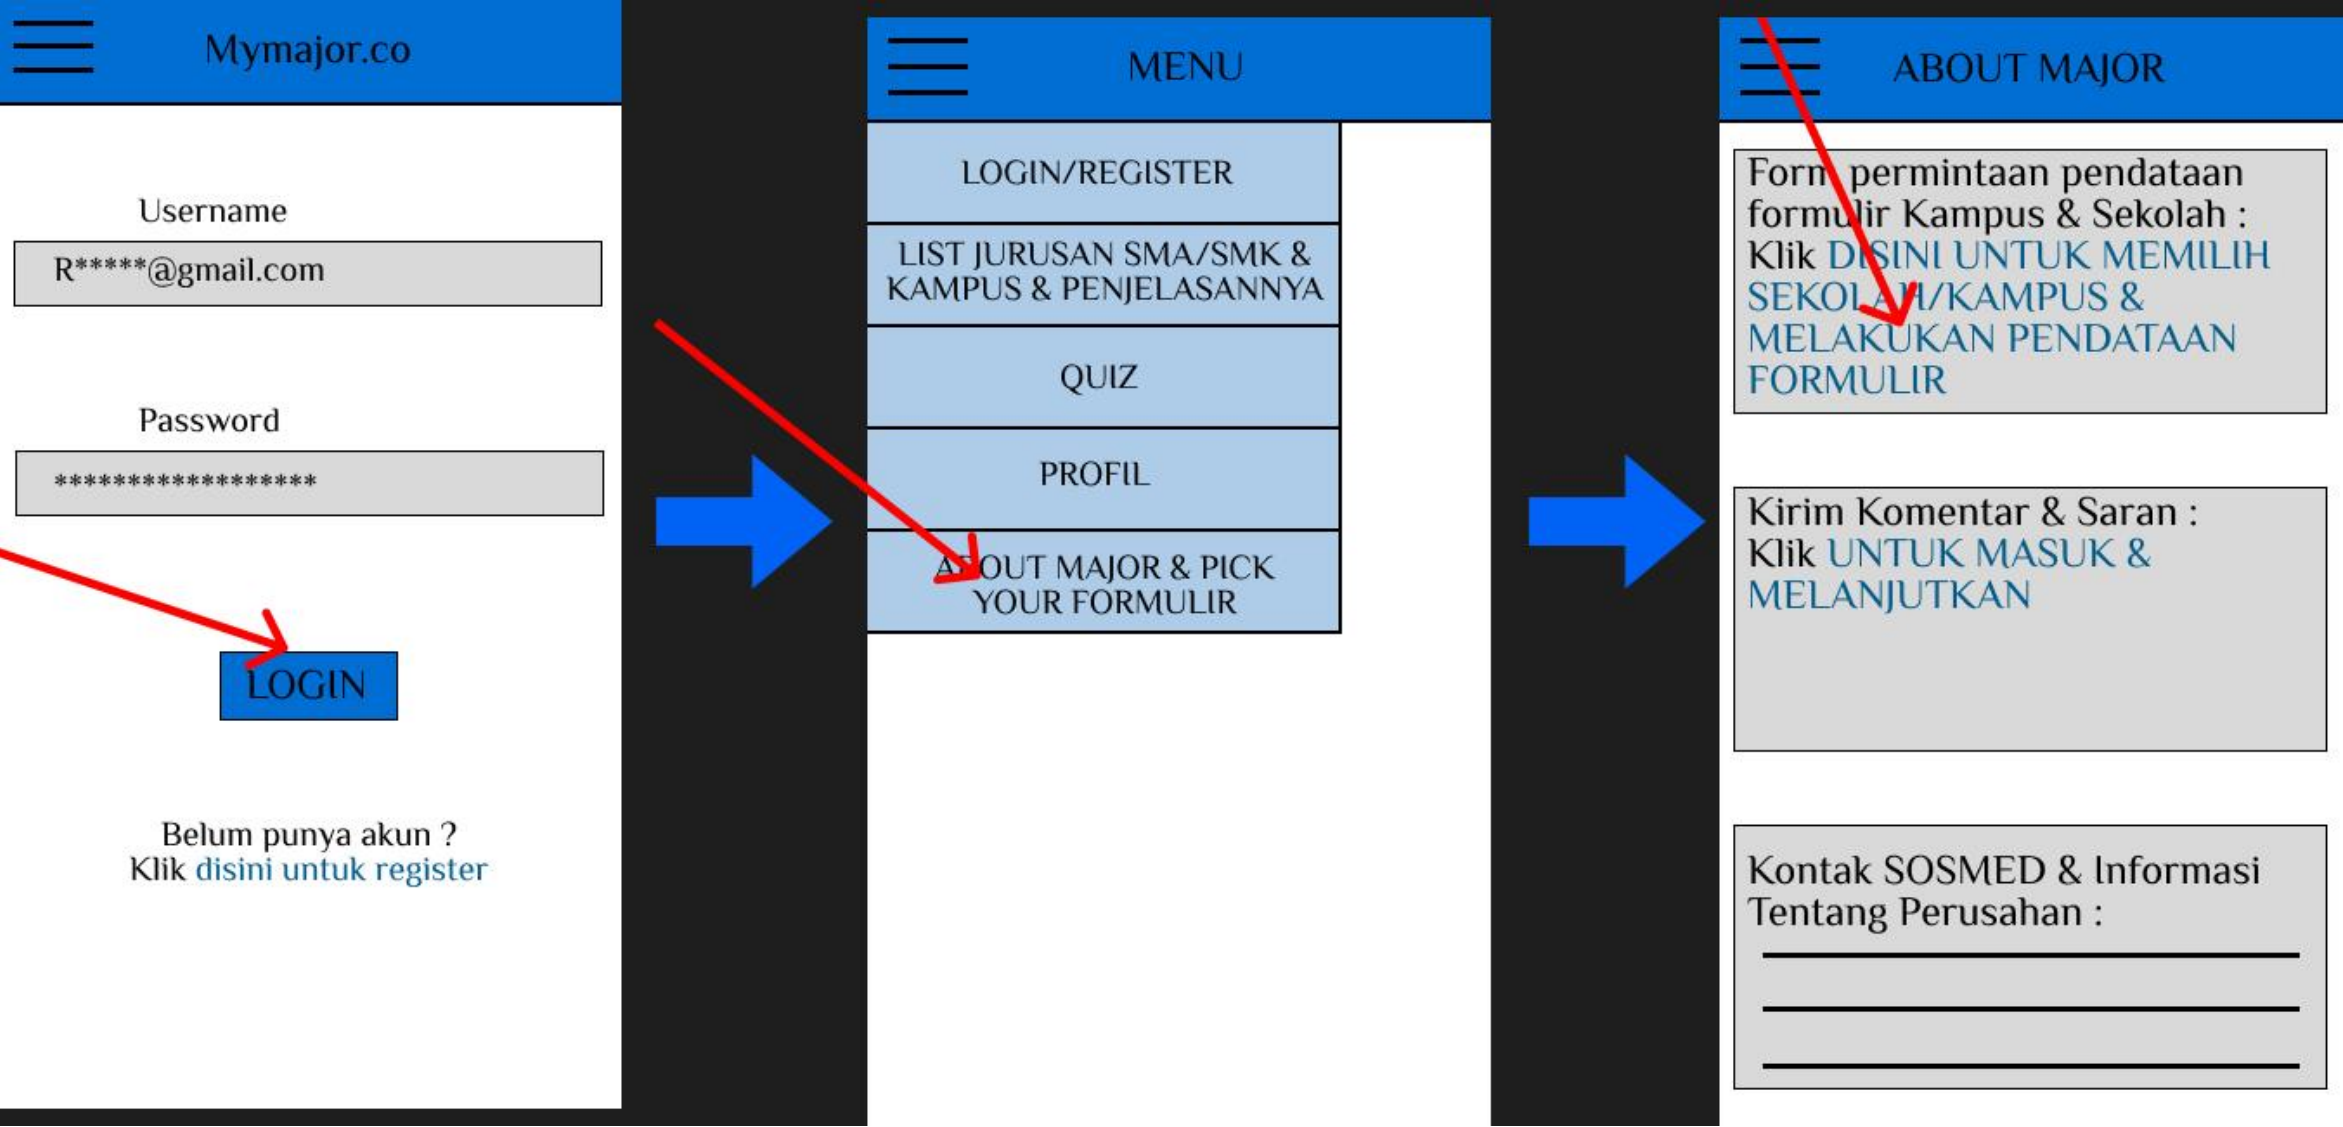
Mymajor.co

Username

R*****@gmail.com

Password

*****************

LOGIN

Belum punya akun ?
Klik disini untuk register

MENU

LOGIN/REGISTER

LIST JURUSAN SMA/SMK & KAMPUS & PENJELASANNYA

QUIZ

PROFIL

ABOUT MAJOR & PICK YOUR FORMULIR

ABOUT MAJOR

Form permintaan pendataan formulir Kampus & Sekolah : Klik DISINI UNTUK MEMILIH SEKOLAH/KAMPUS & MELAKUKAN PENDATAAN FORMULIR

Kirim Komentar & Saran : Klik UNTUK MASUK & MELANJUTKAN

Kontak SOSMED & Informasi Tentang Perusahan :